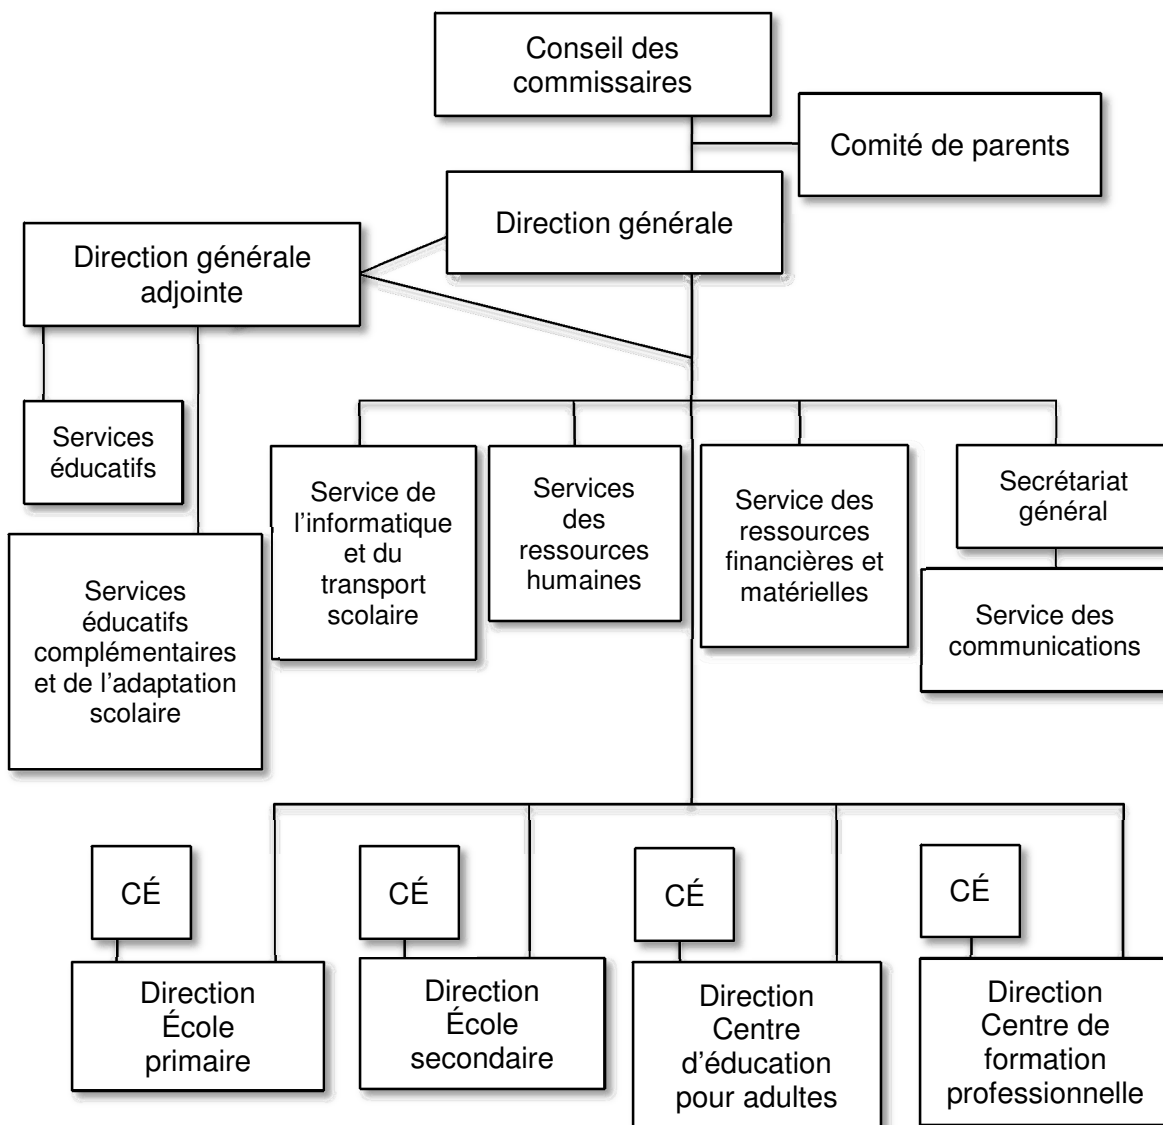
Conseil des commissaires

Comité de parents

Direction générale

Direction générale adjointe

Services éducatifs

Services éducatifs complémentaires et de l’adaptation scolaire

Service de l’informatique et du transport scolaire

Services des ressources humaines

Service des ressources financières et matérielles

Secrétariat général

Service des communications

CÉ

Direction École primaire

CÉ

Direction École secondaire

CÉ

Direction Centre d’éducation pour adultes

CÉ

Direction Centre de formation professionnelle